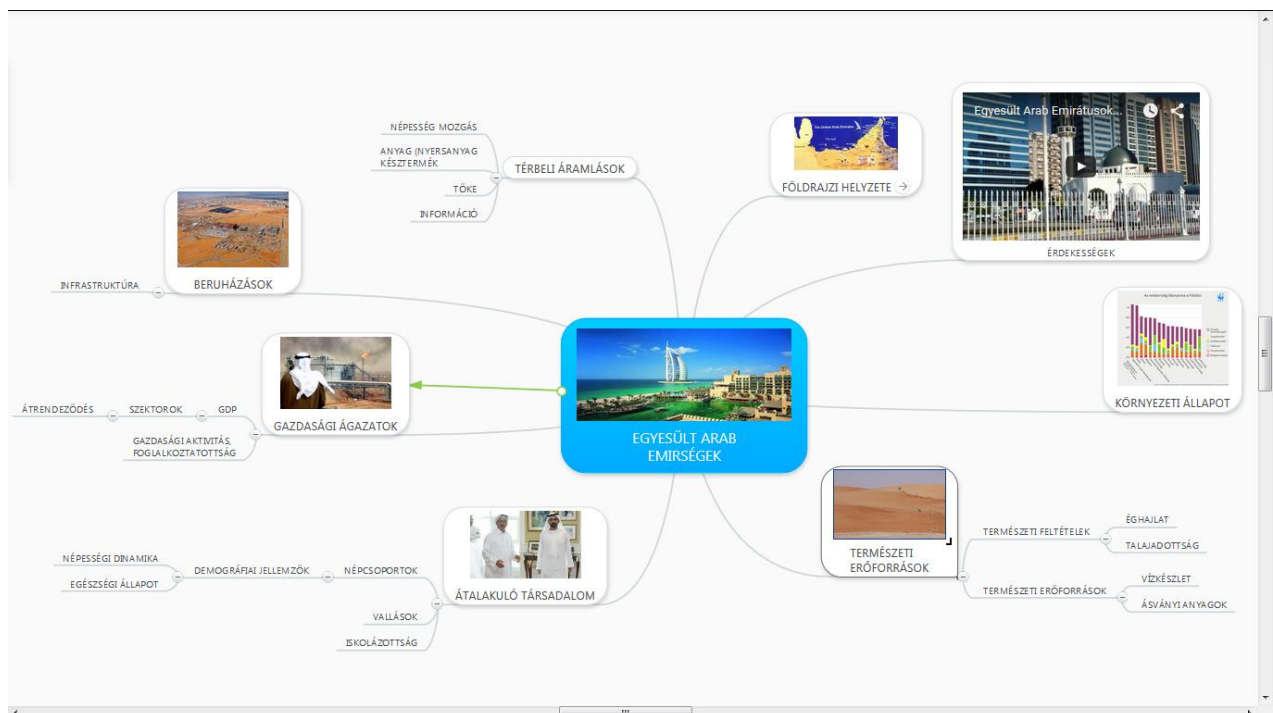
NÉPESSÉG MOZGÁS

ANYAG (NYERSANYAG KÉSZTERMÉK

TŐKE

INFORMÁCIÓ

TÉRBELI ÁRAMLÁSOK

FÖLDRAJZI HELYZETE

Egyesült Arab Emirátusok...

ÉRDEKESSÉGEK

INFRASTRUKTÚRA

BERUHÁZÁSOK

KÖRNYEZETI ÁLLAPOT

ÁTRENDEZŐDÉS

SZEKTOROK

GDP

GAZDASÁGI AKTIVITÁS, FOGLALKOZTATOTTSÁG

GAZDASÁGI ÁGAZATOK

EGYESÜLT ARAB EMIRSÉGEK

TERMÉSZETI ERŐFORRÁSOK

TERMÉSZETI FELTÉTELEK

ÉGHAJLAT

TALAJADOTTSÁG

TERMÉSZETI ERŐFORRÁSOK

VÍZKÉSZLET

ÁSVÁNYI ANYAGOK

NÉPESSÉGI DINAMIKA

EGÉSZSÉGI ÁLLAPOT

DEMOGRÁFIAI JELLEMZŐK

NÉPCSOPORTOK

VALLÁSOK

ISKOLÁZOTTSÁG

ÁTALAKULÓ TÁRSADALOM